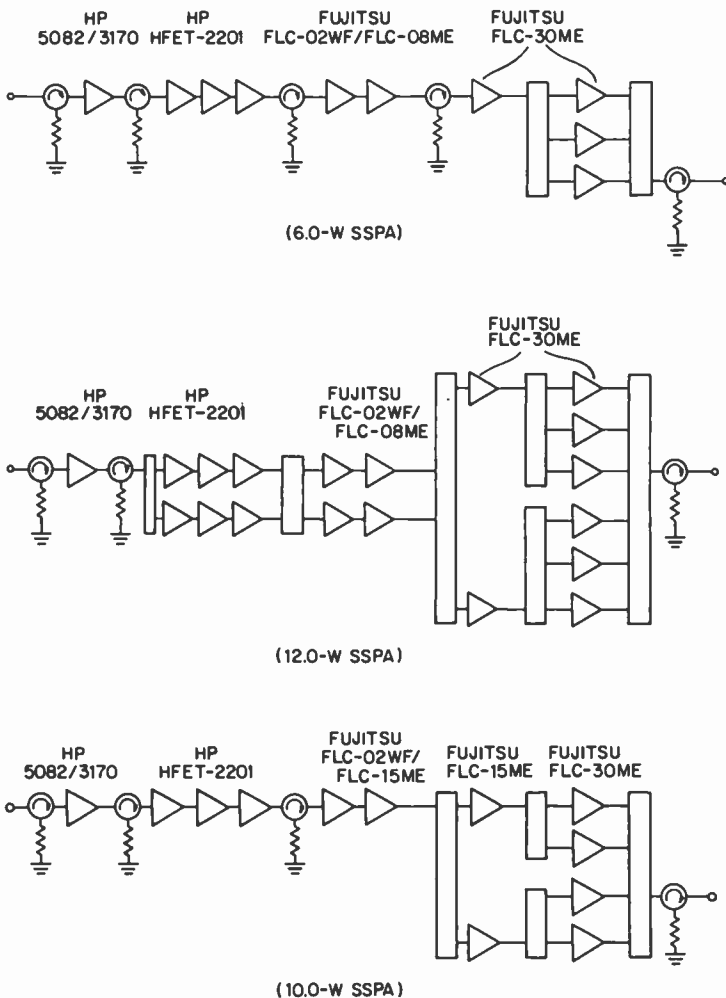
HP
5082/3170

HP
HFET-2201

FUJITSU
FLC-02WF/FLC-08ME

FUJITSU
FLC-30ME

(6.0-W SSPA)

FUJITSU
FLC-30ME

HP
5082/3170

HP
HFET-2201

FUJITSU
FLC-02WF/
FLC-08ME

(12.0-W SSPA)

HP
5082/3170

HP
HFET-2201

FUJITSU
FLC-02WF/
FLC-15ME

FUJITSU
FLC-15ME

FUJITSU
FLC-30ME

(10.0-W SSPA)